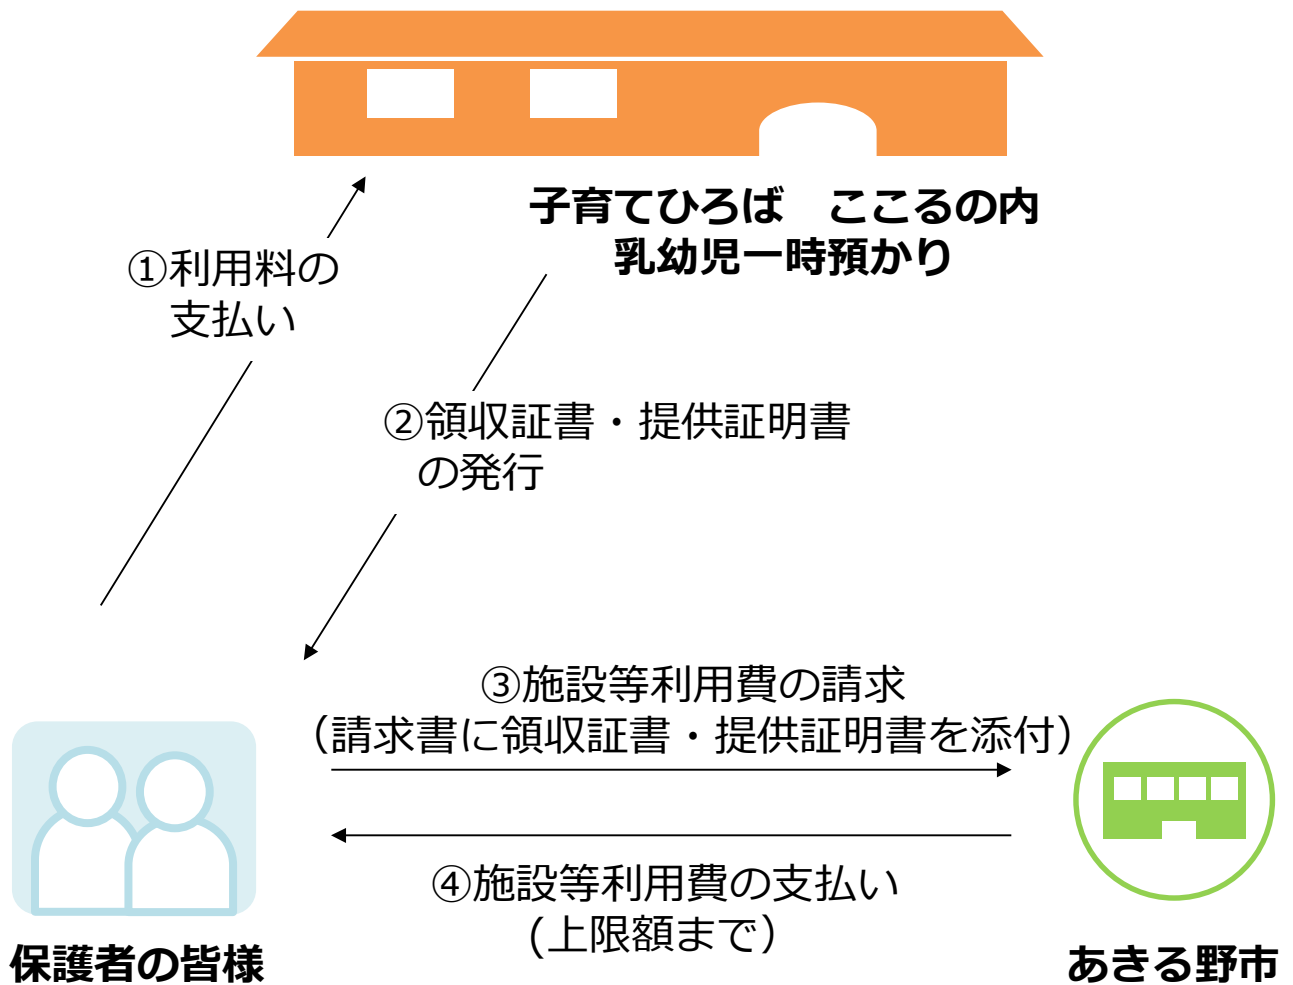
子育てひろば　こころの内
乳幼児一時預かり

①利用料の支払い

②領収証書・提供証明書の発行

③施設等利用費の請求
（請求書に領収証書・提供証明書を添付）

④施設等利用費の支払い
（上限額まで）

保護者の皆様

あきる野市